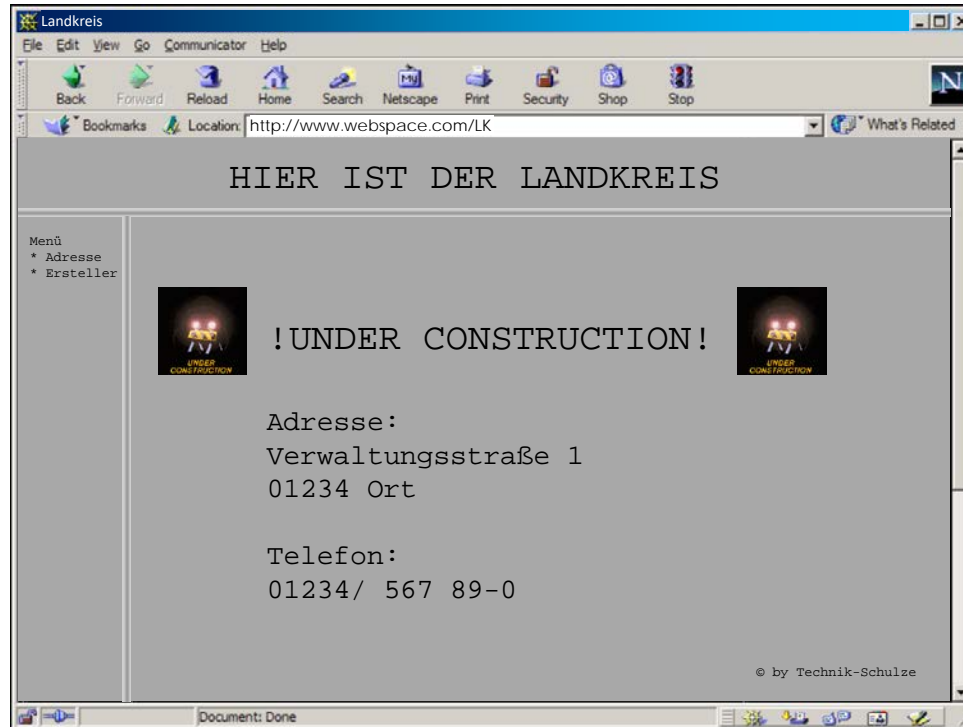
Landkreis

File Edit View Go Communicator Help

Back Forward Reload Home Search Netscape Print Security Shop Stop

Bookmarks Location: http://www.webspace.com/LK What's Related

HIER IST DER LANDKREIS

Menü
* Adresse
* Ersteller

UNDER CONSTRUCTION

!UNDER CONSTRUCTION!

UNDER CONSTRUCTION

Adresse:
Verwaltungsstraße 1
01234 Ort

Telefon:
01234/ 567 89-0

© by Technik-Schulze

Document: Done